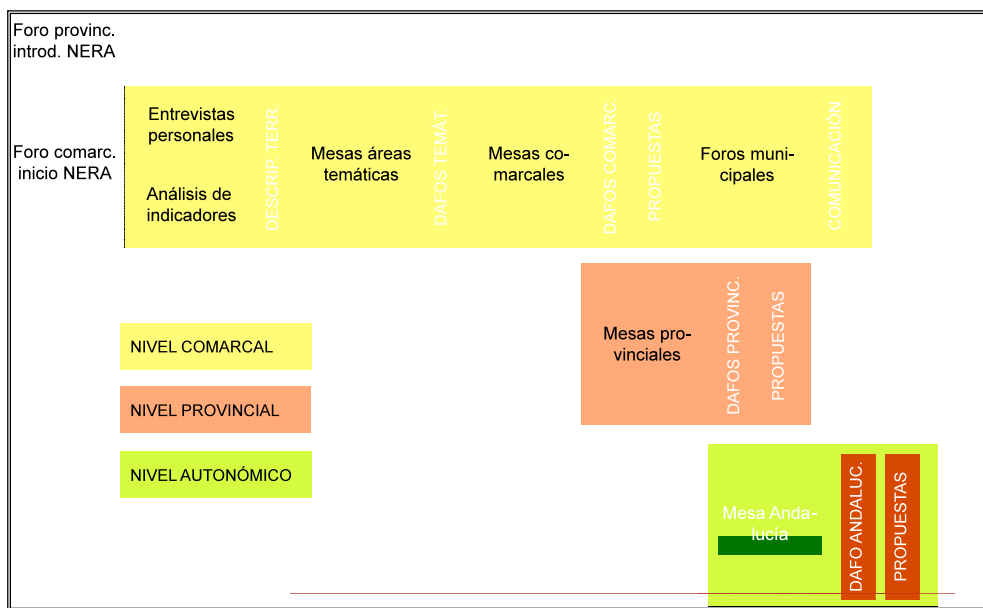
Foro provinc. introd. NERA

Foro comarc. inicio NERA

Entrevistas personales

Análisis de indicadores

DESCRIP. TERR.

Mesas áreas temáticas

DAFOS TEMÁT.

Mesas comarcales

DAFOS COMARC.

PROPUESTAS

Foros municipales

COMUNICACIÓN

NIVEL COMARCAL

NIVEL PROVINCIAL

NIVEL AUTONÓMICO

Mesas provinciales

DAFOS PROVINC.

PROPUESTAS

Mesa Andalucía

DAFO ANDALUC.

PROPUESTAS